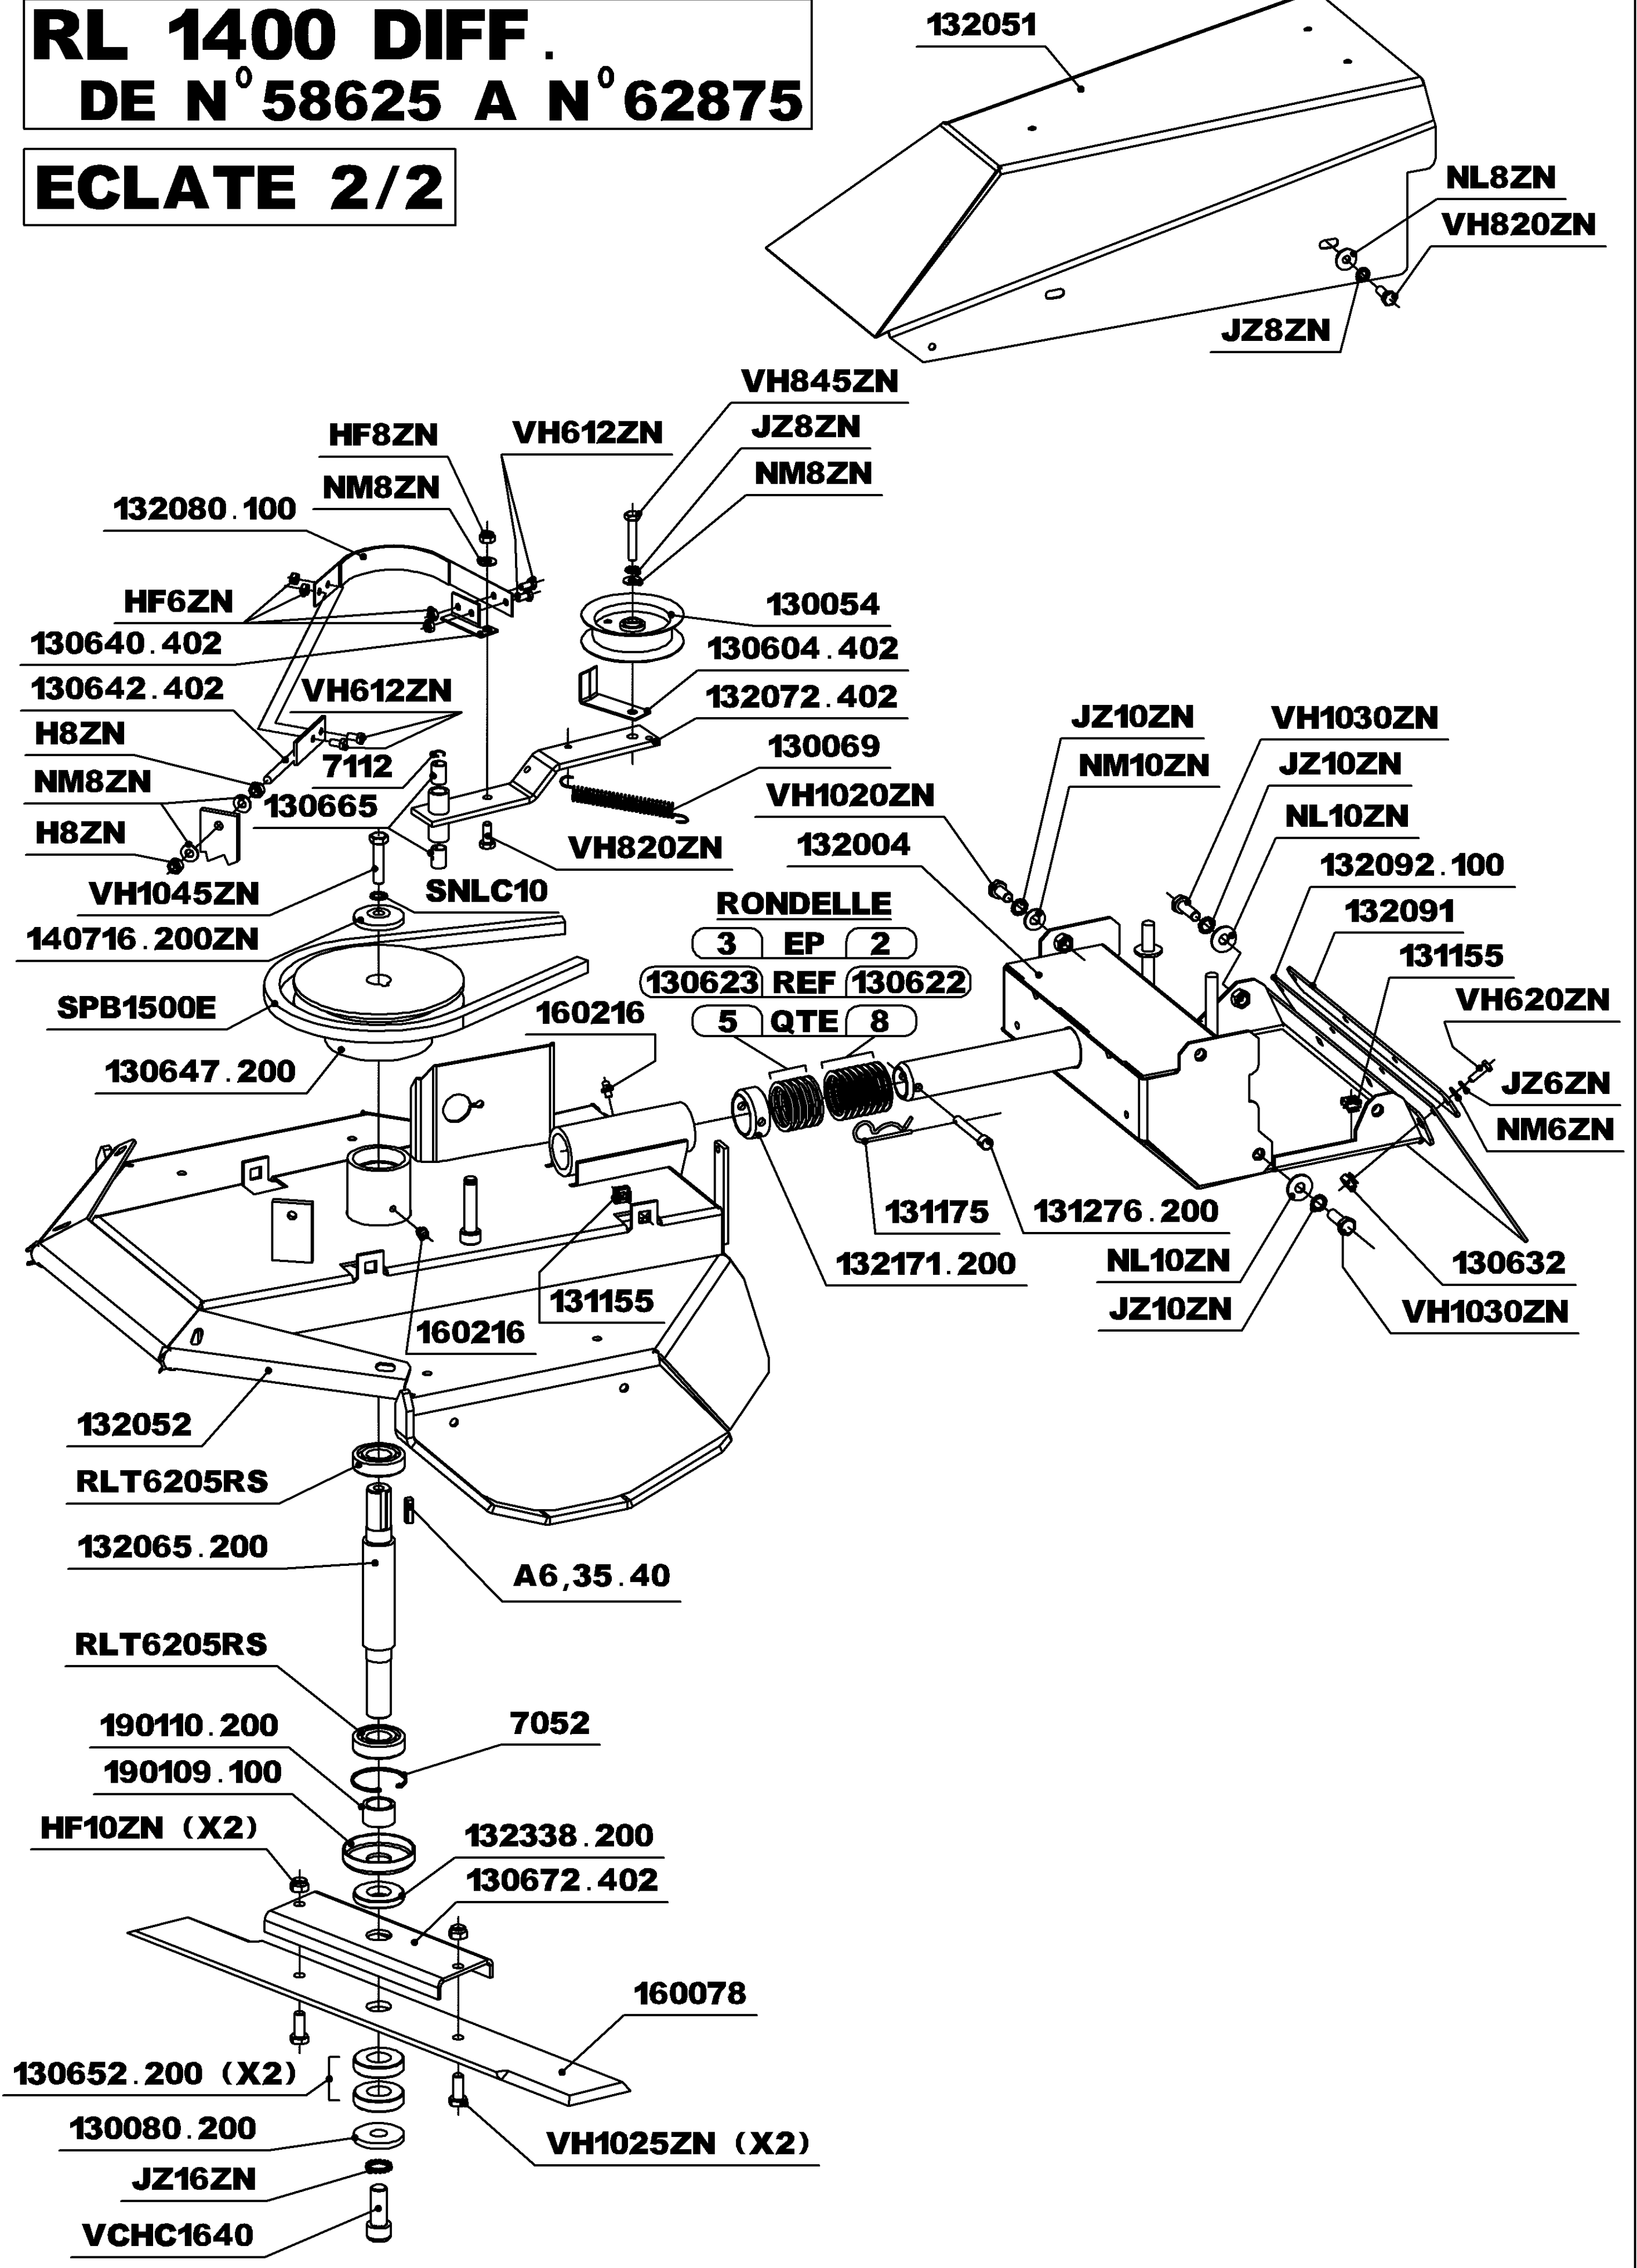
RL 1400 DIFF.
DE N$^0$58625 A N$^0$62875

ECLATE 2/2

132051
NL8ZN
VH820ZN
JZ8ZN
VH845ZN
JZ8ZN
NM8ZN
HF8ZN
VH612ZN
NM8ZN
132080.100
HF6ZN
130640.402
130054
130604.402
130642.402
VH612ZN
132072.402
H8ZN
7112
130069
NM8ZN
130665
H8ZN
VH820ZN
VH1045ZN
SNLC10
140716.200ZN
JZ10ZN
VH1030ZN
NM10ZN
JZ10ZN
VH1020ZN
NL10ZN
132004
132092.100
132091
RONDELLE

| 3 | EP | 2 |
|---|---|---|
| 130623 | REF | 130622 |
| 5 | QTE | 8 |

131155
VH620ZN
JZ6ZN
NM6ZN
SPB1500E
160216
130647.200
131175
131276.200
132171.200
NL10ZN
130632
JZ10ZN
VH1030ZN
131155
160216
132052
RLT6205RS
132065.200
A6,35.40
RLT6205RS
190110.200
7052
190109.100
HF10ZN (X2)
132338.200
130672.402
160078
130652.200 (X2)
130080.200
VH1025ZN (X2)
JZ16ZN
VCHC1640